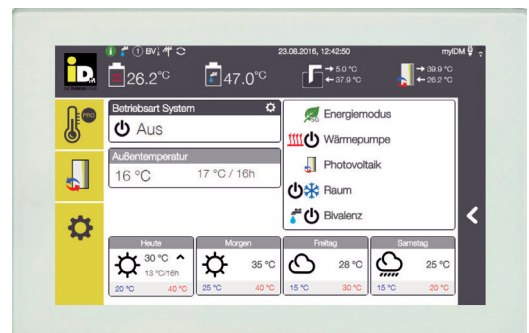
i ① BV↓ 23.08.2016, 12:42:50 myIDM

iD

26.2°C 47.0°C → 5.0 °C ← 37.9 °C → 38.9 °C ← 26.2 °C

PRO

Betriebsart System
Aus

Außentemperatur
16 °C 17 °C / 16h

Energiemodus
Wärmepumpe
Photovoltaik
Raum
Bivalenz

| Heute | Morgen | Freitag | Samstag |
|---|---|---|---|
| 30 °C 13 °C/16h | 35 °C | 28 °C | 25 °C |
| 20 °C 40 °C | 25 °C 40 °C | 15 °C 30 °C | 15 °C 20 °C |